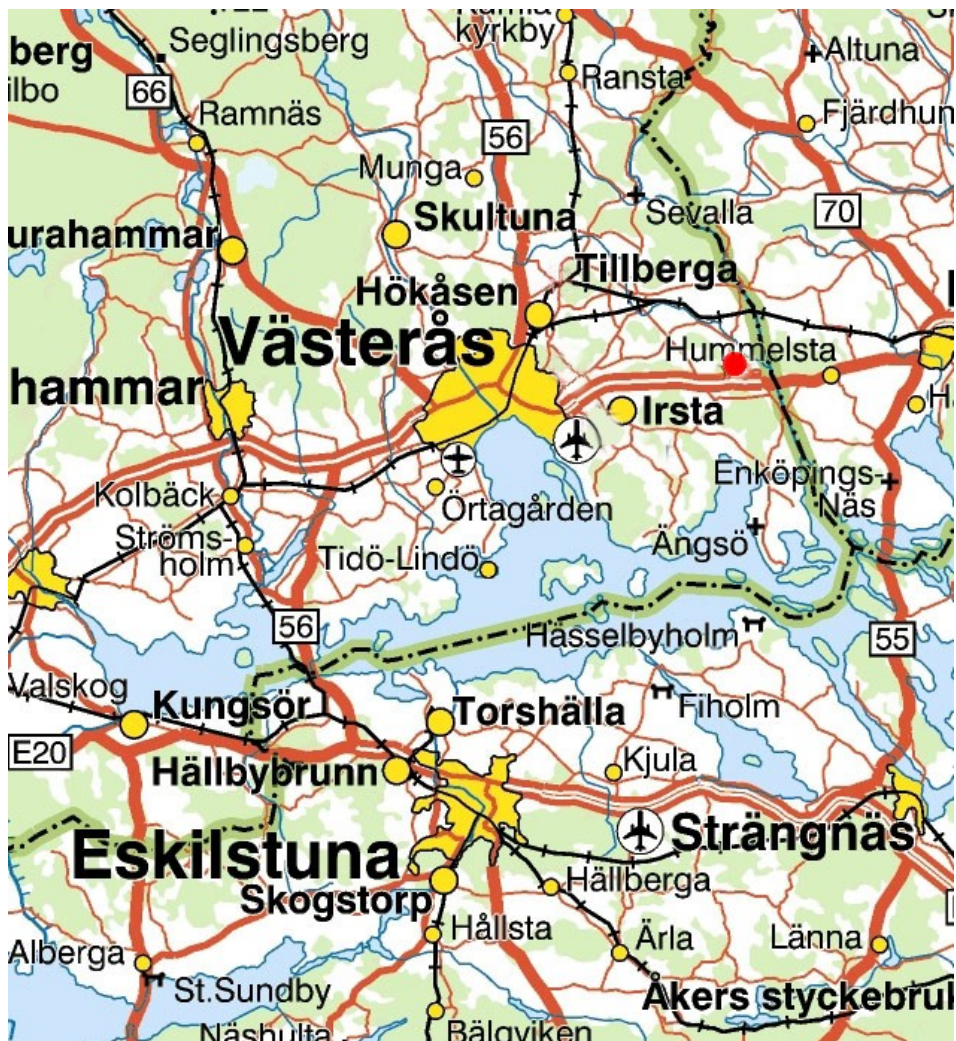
berg
Seglingsberg
ilbo
66
Ramnäs
kyrkby
Ranstа
Altuna
Fjärdhun
56
Munga
Skultuna
Sevalla
70
urahammar
Tillberga
Hökåsen
Västerås
Hummelsta
hammar
Irsta
Kolbäck
Örtagården
Enköpings-Näs
Ströms-holm
Tidö-Lindö
Ängsö
56
Hasselbyholm
55
Valskog
Kungsör
Torshälla
Fiholm
E20
Hällbybrunn
Kjula
Strängnäs
Eskilstuna
Skogstorp
Hällberga
Hållsta
Ärla
Länna
Alberga
St.Sundby
Åkers styckebruk
Näshulta
Bälgviken